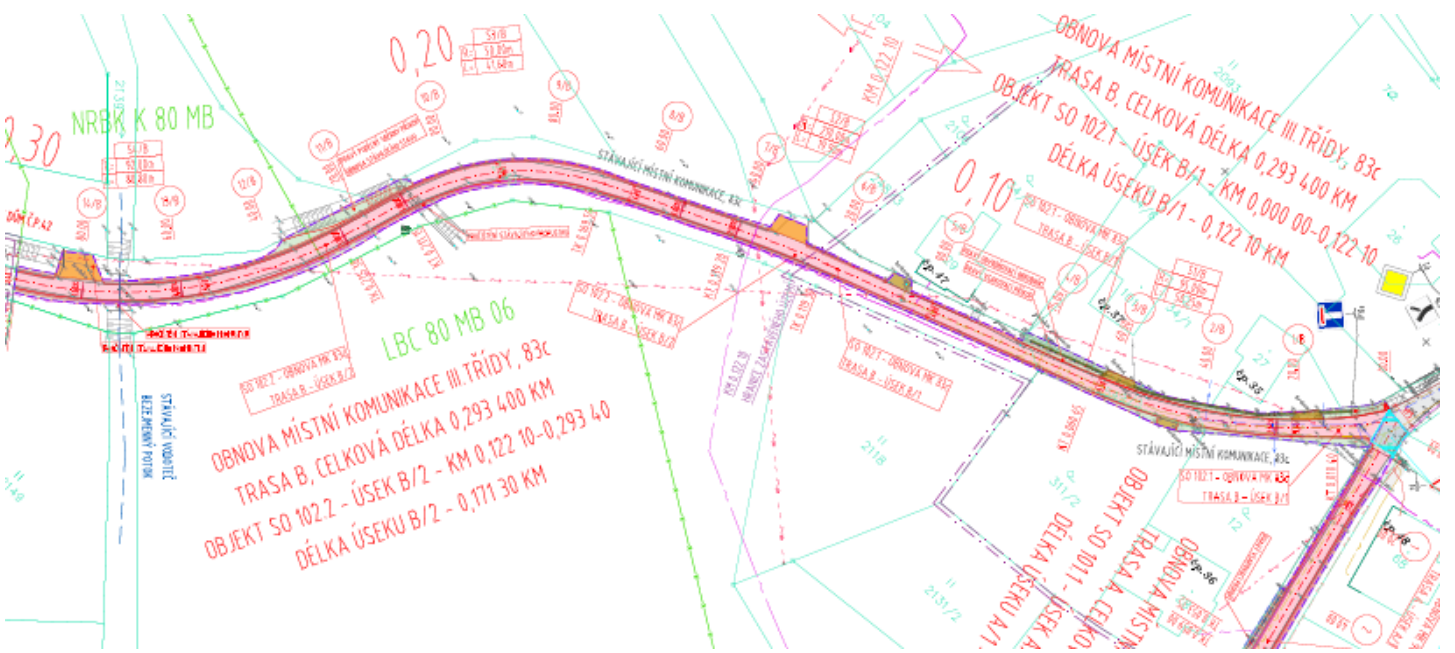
OBNOVA MÍSTNÍ KOMUNIKACE III. TŘÍDY, 83c
TRASA B, CELKOVÁ DÉLKA 0,293 400 KM
OBJEKT SO 102.1 - ÚSEK B/1 - KM 0,000 00–0,122 10
DÉLKA ÚSEKU B/1 - 0,122 10 KM

0,20

0,30

NRBK K 80 MB

0,10

STÁVAJÍCÍ MÍSTNÍ KOMUNIKACE, 83c

LBC 80 MB 06

SO 102.2 - OBNOVA MK 83c
TRASA B - ÚSEK B/2

SO 102.1 - OBNOVA MK 83c
TRASA B - ÚSEK B/1

OBNOVA MÍSTNÍ KOMUNIKACE III. TŘÍDY, 83c
TRASA B, CELKOVÁ DÉLKA 0,293 400 KM
OBJEKT SO 102.2 - ÚSEK B/2 - KM 0,122 10–0,293 40
DÉLKA ÚSEKU B/2 - 0,171 30 KM

STÁVAJÍCÍ VODOTEČ
BEZEJMENNÝ POTOK

STÁVAJÍCÍ MÍSTNÍ KOMUNIKACE, 83c

SO 102.1 - OBNOVA MK 83c
TRASA B - ÚSEK B/1

OBJEKT SO 101.1 - ÚSEK A/1
DÉLKA ÚSEKU A/1
TRASA A, CELKOVÁ
OBNOVA MÍST

KM 0,122 10

2118
2131/2
311/2
2093
č.p. 47
č.p. 35
č.p. 36
č.p. 42